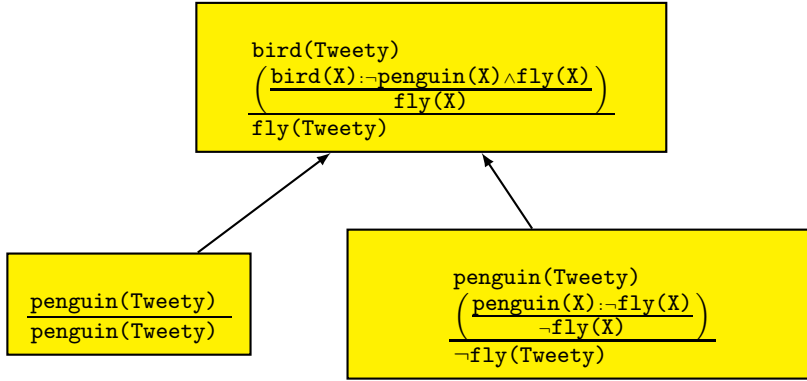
bird(Tweety)
$\left(\frac{\text{bird(X)}:\neg\text{penguin(X)}\wedge\text{fly(X)}}{\text{fly(X)}}\right)$
fly(Tweety)

penguin(Tweety)
penguin(Tweety)

penguin(Tweety)
$\left(\frac{\text{penguin(X)}:\neg\text{fly(X)}}{\neg\text{fly(X)}}\right)$
$\neg$fly(Tweety)